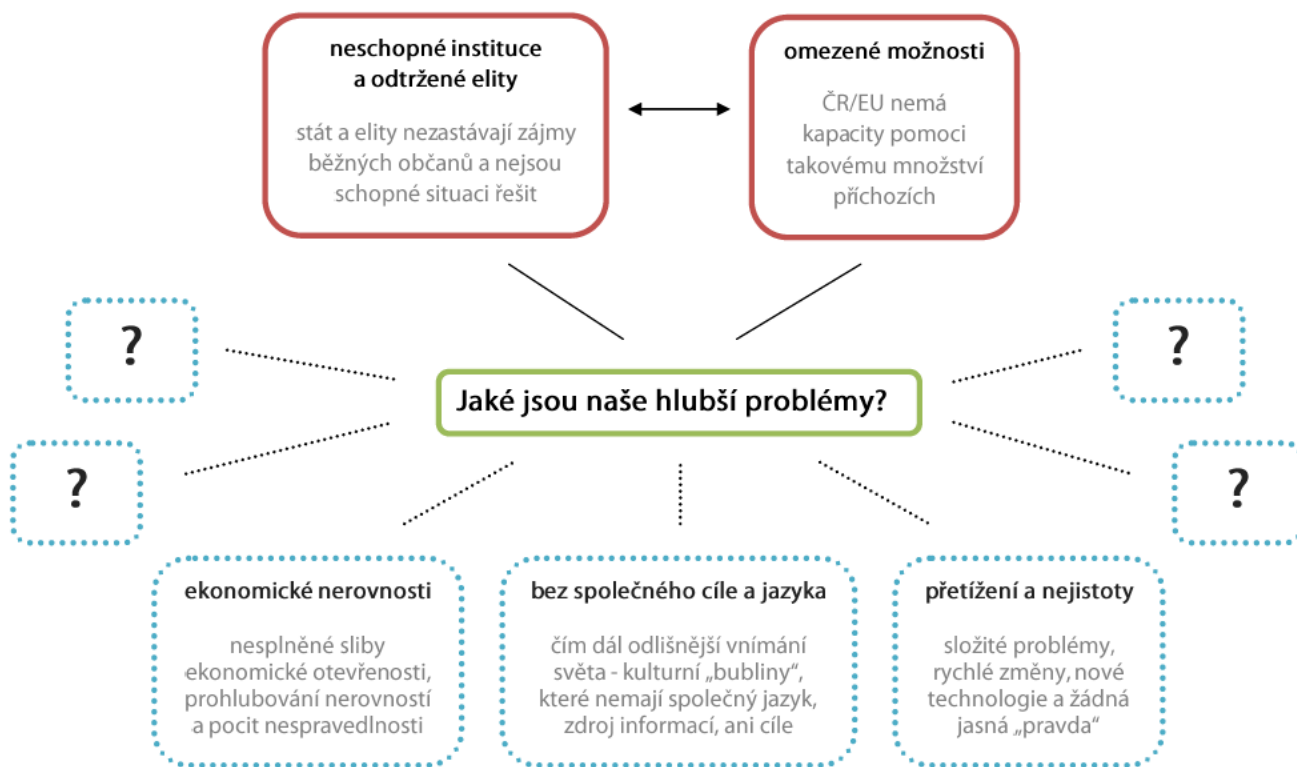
neschopné instituce a odtržené elity

stát a elity nezastávají zájmy běžných občanů a nejsou schopné situaci řešit

omezené možnosti

ČR/EU nemá kapacity pomoci takovému množství příchozích

?

?

Jaké jsou naše hlubší problémy?

?

?

ekonomické nerovnosti

nesplněné sliby ekonomické otevřenosti, prohlubování nerovností a pocit nespravedlnosti

bez společného cíle a jazyka

čím dál odlišnější vnímání světa - kulturní „bubliny“, které nemají společný jazyk, zdroj informací, ani cíle

přetížení a nejistoty

složité problémy, rychlé změny, nové technologie a žádná jasná „pravda“